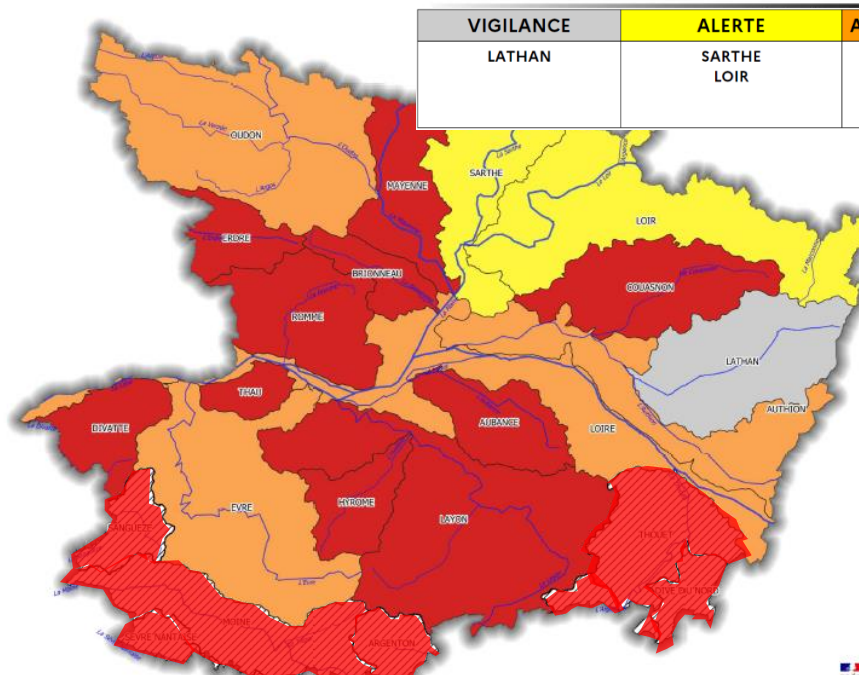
| VIGILANCE | ALERTE | A |
|---|---|---|
| LATHAN | SARTHE LOIR | |

OUDON
MAYENNE
SARTHE
LOIR
ERDRE
BRIONNEAU
COUASNON
ROMME
LATHAN
THAU
AUTHION
DIVATTE
AUBANCE
LOIRE
EVRE
HYROME
LAYON
THOUET
SANGUEZE
ARGENTON